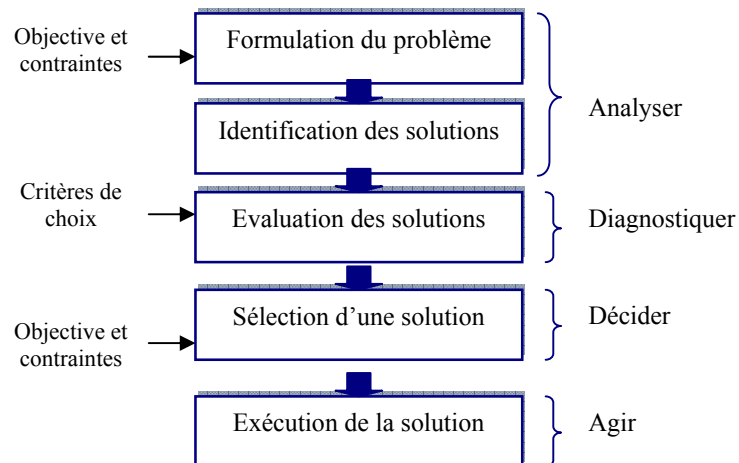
Objective et contraintes

Formulation du problème

Identification des solutions

Analyser

Critères de choix

Evaluation des solutions

Diagnostiquer

Objective et contraintes

Sélection d'une solution

Décider

Exécution de la solution

Agir